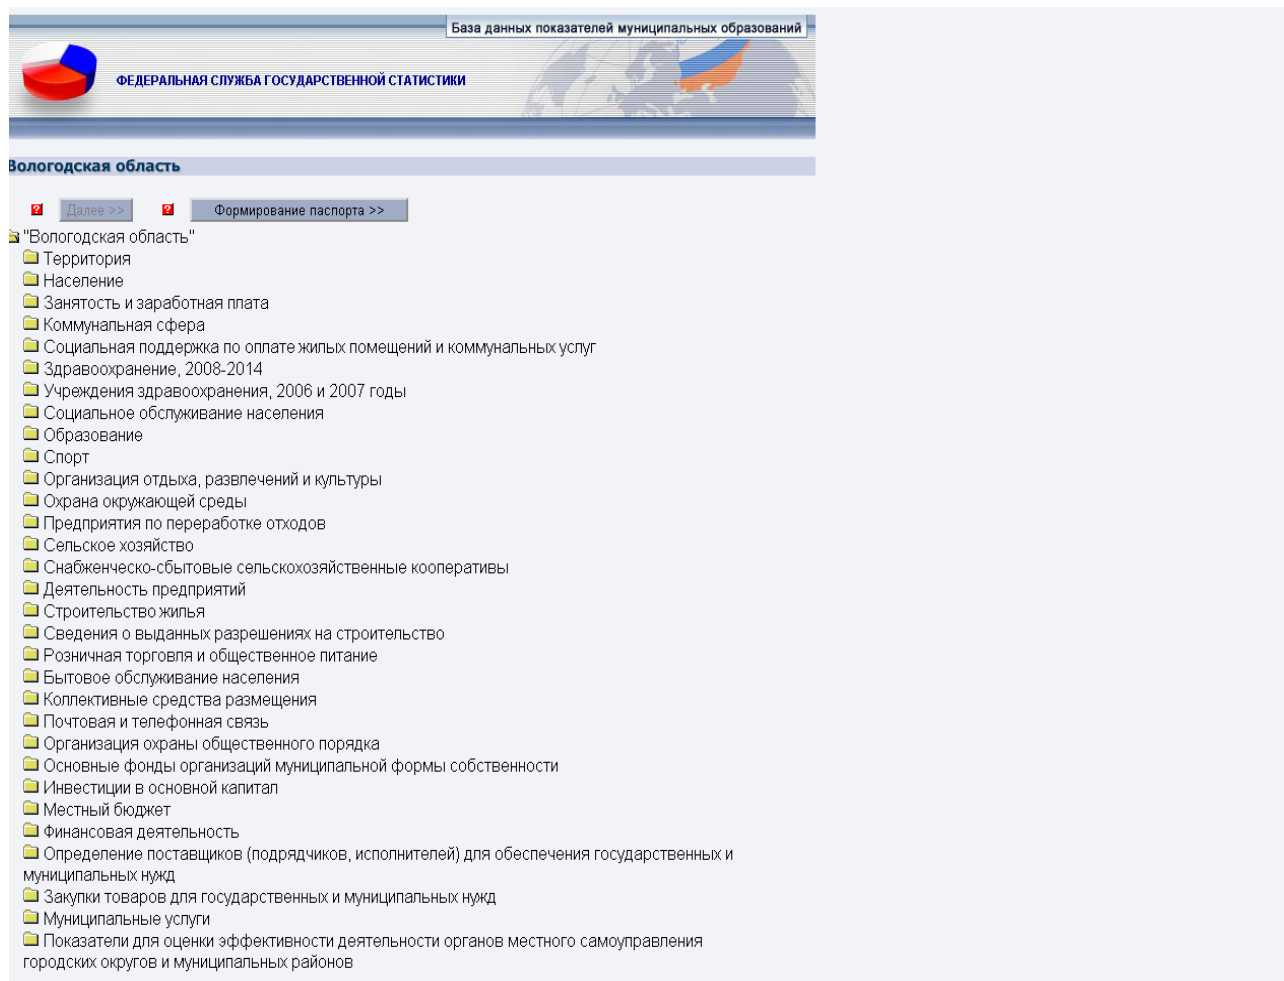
База данных показателей муниципальных образований

ФЕДЕРАЛЬНАЯ СЛУЖБА ГОСУДАРСТВЕННОЙ СТАТИСТИКИ

Вологодская область

Далее >>

Формирование паспорта >>

"Вологодская область"
Территория
Население
Занятость и заработная плата
Коммунальная сфера
Социальная поддержка по оплате жилых помещений и коммунальных услуг
Здравоохранение, 2008-2014
Учреждения здравоохранения, 2006 и 2007 годы
Социальное обслуживание населения
Образование
Спорт
Организация отдыха, развлечений и культуры
Охрана окружающей среды
Предприятия по переработке отходов
Сельское хозяйство
Снабженческо-сбытовые сельскохозяйственные кооперативы
Деятельность предприятий
Строительство жилья
Сведения о выданных разрешениях на строительство
Розничная торговля и общественное питание
Бытовое обслуживание населения
Коллективные средства размещения
Почтовая и телефонная связь
Организация охраны общественного порядка
Основные фонды организаций муниципальной формы собственности
Инвестиции в основной капитал
Местный бюджет
Финансовая деятельность
Определение поставщиков (подрядчиков, исполнителей) для обеспечения государственных и муниципальных нужд
Закупки товаров для государственных и муниципальных нужд
Муниципальные услуги
Показатели для оценки эффективности деятельности органов местного самоуправления городских округов и муниципальных районов